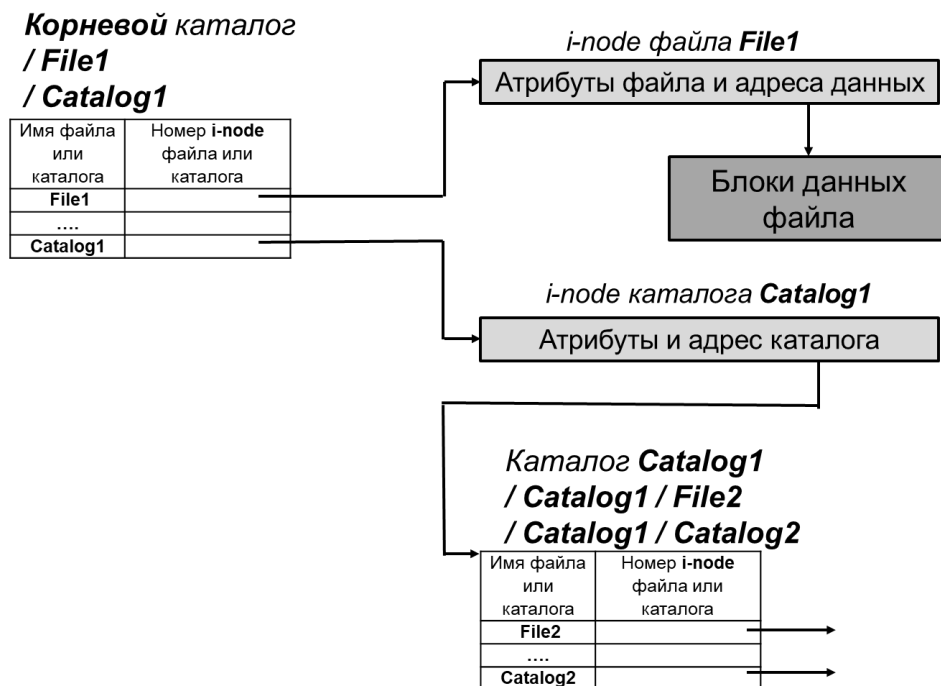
Корневой каталог
/ File1
/ Catalog1

| Имя файла или каталога | Номер i-node файла или каталога |
|---|---|
| File1 | |
| …. | |
| Catalog1 | |

i-node файла File1

Атрибуты файла и адреса данных

Блоки данных файла

i-node каталога Catalog1

Атрибуты и адрес каталога

Каталог Catalog1
/ Catalog1 / File2
/ Catalog1 / Catalog2

| Имя файла или каталога | Номер i-node файла или каталога |
|---|---|
| File2 | |
| …. | |
| Catalog2 | |